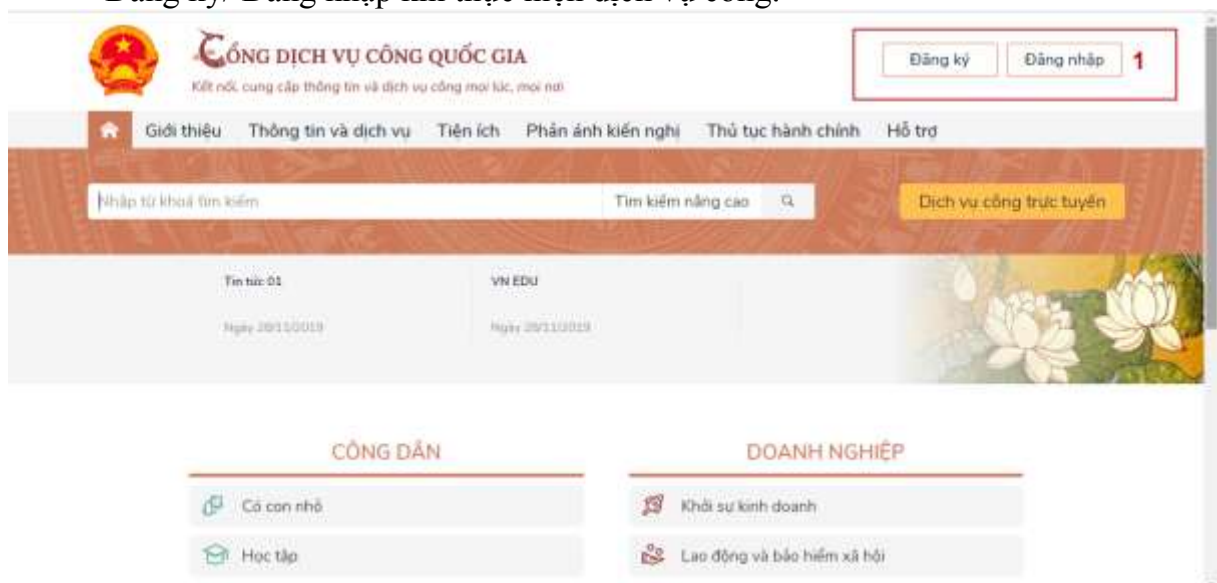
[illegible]

CỔNG DỊCH VỤ CÔNG QUỐC GIA
Kết nối, cung cấp thông tin và dịch vụ công mọi lúc, mọi nơi

Đăng ký Đăng nhập 1

Giới thiệu Thông tin và dịch vụ Tiện ích Phản ánh kiến nghị Thủ tục hành chính Hỗ trợ

Nhập từ khoá tìm kiếm Tìm kiếm nâng cao

Dịch vụ công trực tuyến

Tin tức 01
Ngày 20/11/2019

VN EDU
Ngày 20/11/2019

CÔNG DÂN
Có con nhỏ
Học tập

DOANH NGHIỆP
Khởi sự kinh doanh
Lao động và bảo hiểm xã hội